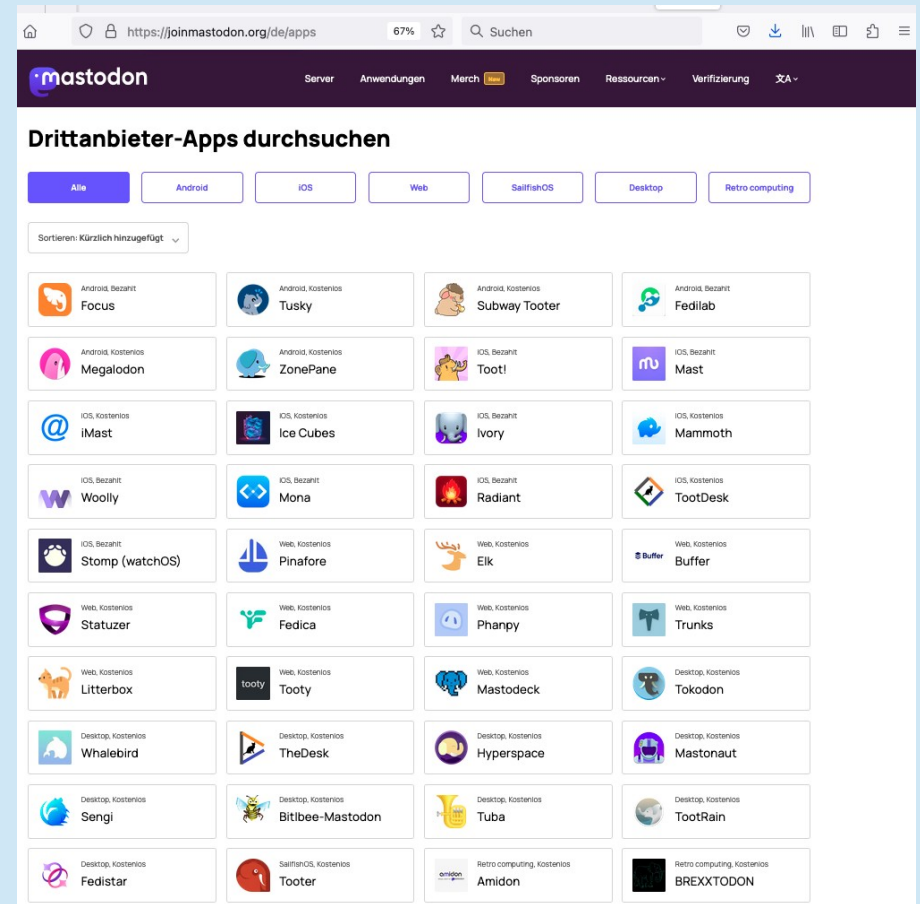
https://joinmastodon.org/de/apps 67% Suchen

mastodon Server Anwendungen Merch New Sponsoren Ressourcen Verifizierung 文A

Drittanbieter-Apps durchsuchen

Alle Android iOS Web SailfishOS Desktop Retro computing

Sortieren: Kürzlich hinzugefügt

Android, Bezahlt
Focus

Android, Kostenlos
Tusky

Android, Kostenlos
Subway Tooter

Android, Bezahlt
Fedilab

Android, Kostenlos
Megalodon

Android, Kostenlos
ZonePane

iOS, Bezahlt
Toot!

iOS, Bezahlt
Mast

iOS, Kostenlos
iMast

iOS, Kostenlos
Ice Cubes

iOS, Bezahlt
Ivory

iOS, Kostenlos
Mammoth

iOS, Bezahlt
Woolly

iOS, Bezahlt
Mona

iOS, Bezahlt
Radiant

iOS, Kostenlos
TootDesk

iOS, Bezahlt
Stomp (watchOS)

Web, Kostenlos
Pinafore

Web, Kostenlos
Elk

Web, Kostenlos
Buffer

Web, Kostenlos
Statuzer

Web, Kostenlos
Fedica

Web, Kostenlos
Phanpy

Web, Kostenlos
Trunks

Web, Kostenlos
Litterbox

Web, Kostenlos
Tooty

Web, Kostenlos
Mastodeck

Desktop, Kostenlos
Tokodon

Desktop, Kostenlos
Whalebird

Desktop, Kostenlos
TheDesk

Desktop, Kostenlos
Hyperspace

Desktop, Kostenlos
Mastonaut

Desktop, Kostenlos
Sengi

Desktop, Kostenlos
Bitlbee-Mastodon

Desktop, Kostenlos
Tuba

Desktop, Kostenlos
TootRain

Desktop, Kostenlos
Fedistar

SailfishOS, Kostenlos
Tooter

Retro computing, Kostenlos
Amidon

Retro computing, Kostenlos
BREXXTODON